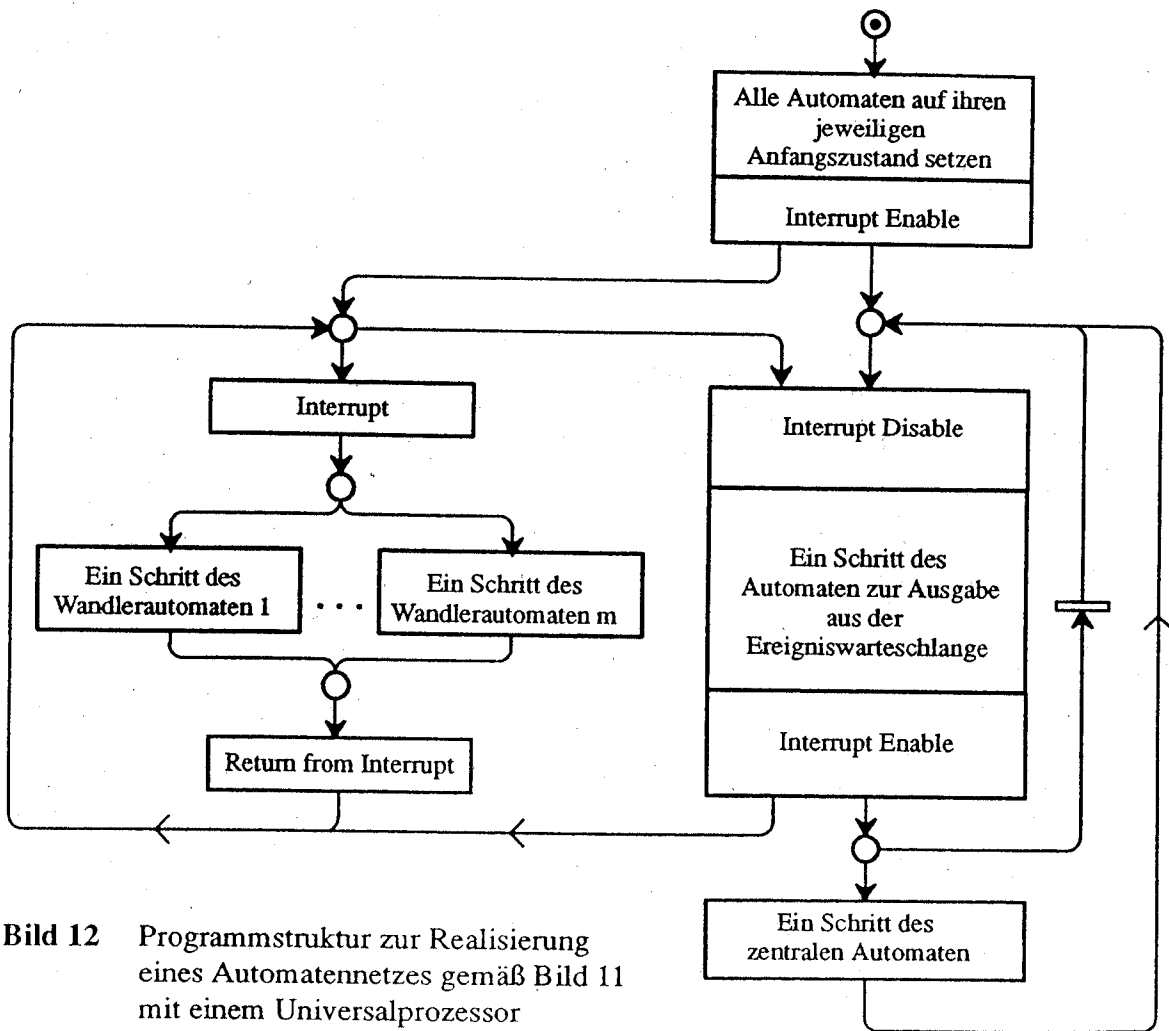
Alle Automaten auf ihren jeweiligen Anfangszustand setzen

Interrupt Enable

Interrupt

Ein Schritt des Wandlerautomaten 1

. . .

Ein Schritt des Wandlerautomaten m

Return from Interrupt

Interrupt Disable

Ein Schritt des Automaten zur Ausgabe aus der Ereigniswarteschlange

Interrupt Enable

Ein Schritt des zentralen Automaten

**Bild 12** Programmstruktur zur Realisierung eines Automatennetzes gemäß Bild 11 mit einem Universalprozessor